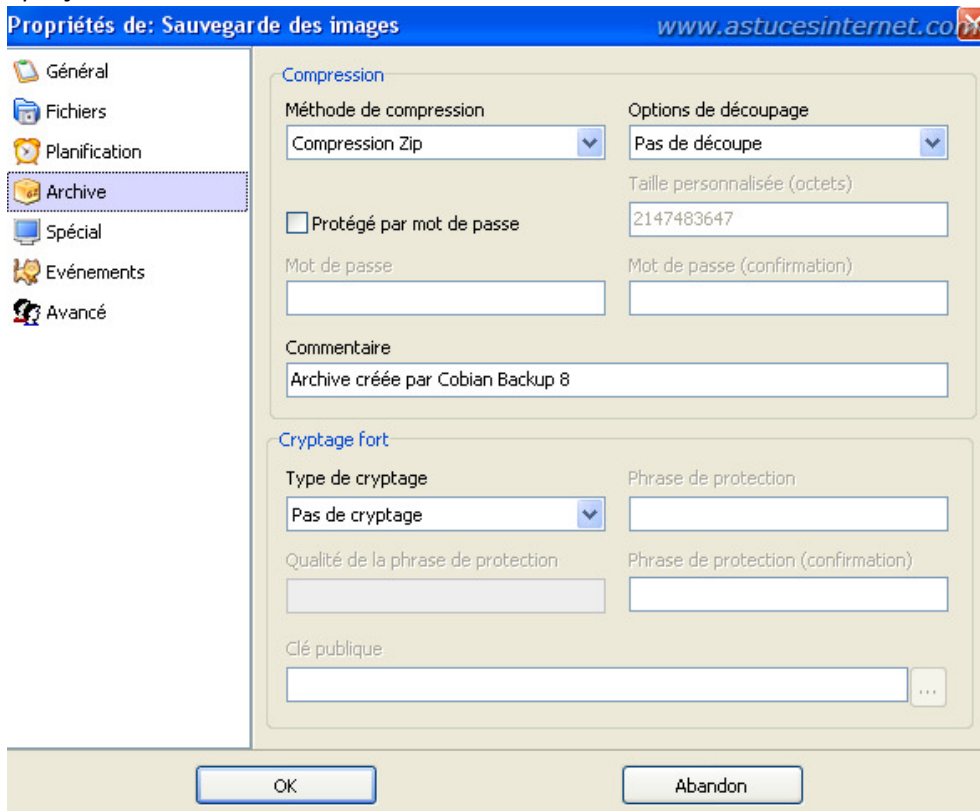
Propriétés de: Sauvegarde des images

www.astucesinternet.co

Général
Fichiers
Planification
Archive
Spécial
Evénements
Avancé

Compression

Méthode de compression
Compression Zip

Options de découpage
Pas de découpe

Taille personnalisée (octets)
2147483647

Protégé par mot de passe

Mot de passe

Mot de passe (confirmation)

Commentaire
Archive créée par Cobian Backup 8

Cryptage fort

Type de cryptage
Pas de cryptage

Phrase de protection

Qualité de la phrase de protection

Phrase de protection (confirmation)

Clé publique

...

OK

Abandon